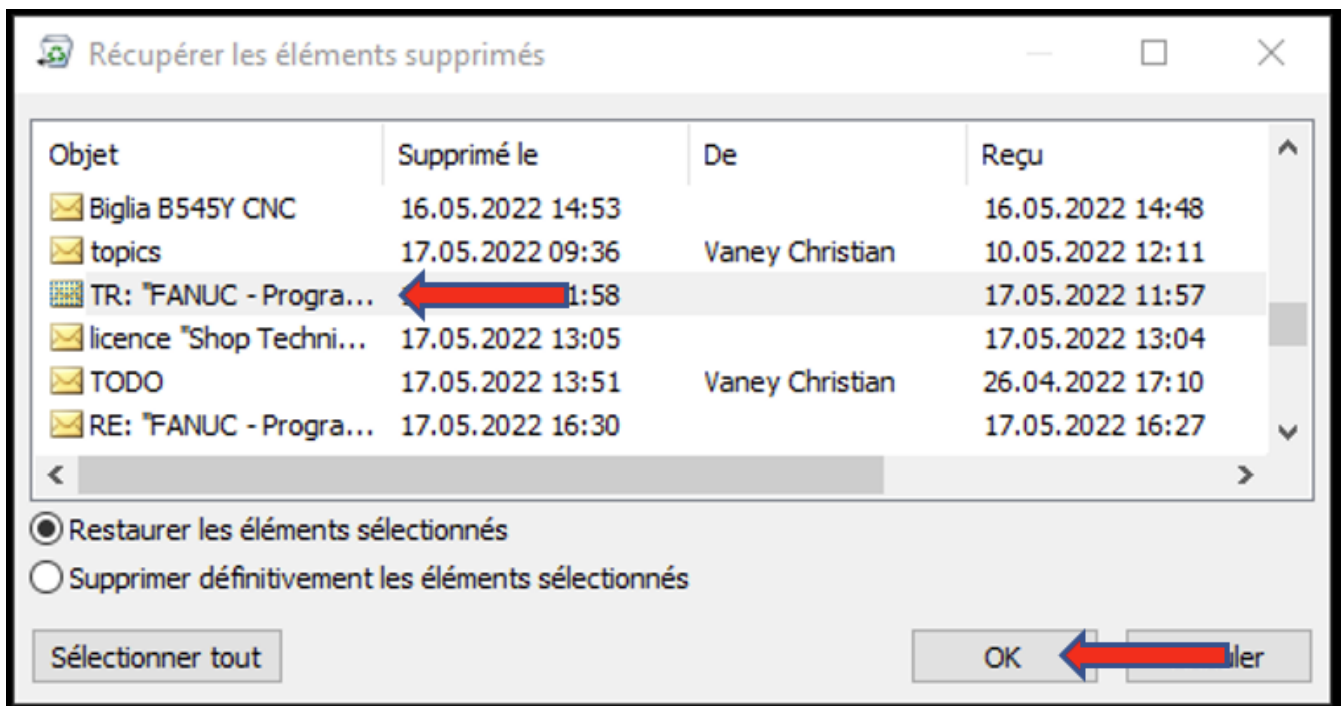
Récupérer les éléments supprimés

| Objet | Supprimé le | De | Reçu |
|---|---|---|---|
| Biglia B545Y CNC | 16.05.2022 14:53 | | 16.05.2022 14:48 |
| topics | 17.05.2022 09:36 | Vaney Christian | 10.05.2022 12:11 |
| TR: "FANUC - Progra... | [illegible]1:58 | | 17.05.2022 11:57 |
| licence "Shop Techni... | 17.05.2022 13:05 | | 17.05.2022 13:04 |
| TODO | 17.05.2022 13:51 | Vaney Christian | 26.04.2022 17:10 |
| RE: "FANUC - Progra... | 17.05.2022 16:30 | | 17.05.2022 16:27 |

Restaurer les éléments sélectionnés

Supprimer définitivement les éléments sélectionnés

Sélectionner tout

OK

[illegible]ler